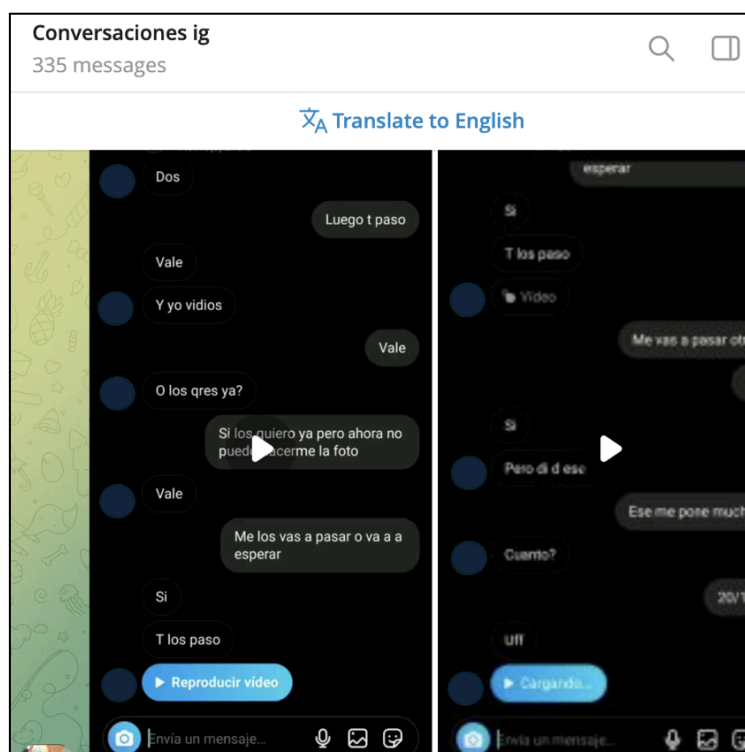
Conversaciones ig
335 messages

Translate to English

Dos

Luego t paso

Vale

Y yo vidios

Vale

O los qres ya?

Si los quiero ya pero ahora no puedo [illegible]cerme la foto

Vale

Me los vas a pasar o va a a esperar

Si

T los paso

Reproducir vídeo

Envía un mensaje...

esperar

Si

T los paso

Video

Me vas a pasar ot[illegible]

Si

Pero di d ese

Ese me pone much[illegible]

Cuanto?

20/1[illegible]

Uff

Cargando...

Envía un mensaje...